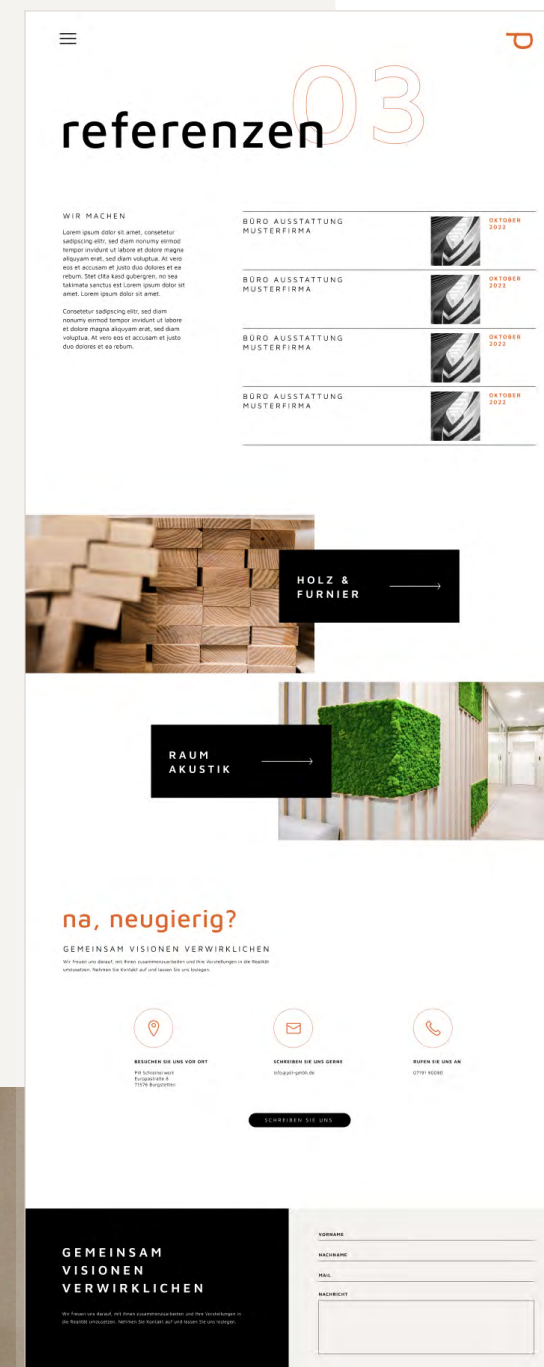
referenzen 03

WIR MACHEN

Lorem ipsum dolor sit amet, consetetur sadipscing elitr, sed diam nonumy eirmod tempor invidunt ut labore et dolore magna aliquyam erat, sed diam voluptua. At vero eos et accusam et justo duo dolores et ea rebum. Stet clita kasd gubergren, no sea takimata sanctus est Lorem ipsum dolor sit amet. Lorem ipsum dolor sit amet.

Consetetur sadipscing elitr, sed diam nonumy eirmod tempor invidunt ut labore et dolore magna aliquyam erat, sed diam voluptua. At vero eos et accusam et justo duo dolores et ea rebum.

| | |
|---|---|
| BÜRO AUSSTATTUNG MUSTERFIRMA | OKTOBER 2022 |
| BÜRO AUSSTATTUNG MUSTERFIRMA | OKTOBER 2022 |
| BÜRO AUSSTATTUNG MUSTERFIRMA | OKTOBER 2022 |
| BÜRO AUSSTATTUNG MUSTERFIRMA | OKTOBER 2022 |

HOLZ & FURNIER

RAUM AKUSTIK

na, neugierig?

GEMEINSAM VISIONEN VERWIRKLICHEN

Wir freuen uns darauf, mit Ihnen zusammenzuarbeiten und Ihre Vorstellungen in die Realität umzusetzen. Nehmen Sie Kontakt auf und lassen Sie uns loslegen.

BESUCHEN SIE UNS VOR ORT
PH Schreinerei
Europastraße 6
71576 Burgstetten

SCHREIBEN SIE UNS GERNE
info@ph-gmbh.de

RUFEN SIE UNS AN
07191 90090

SCHREIBEN SIE UNS

GEMEINSAM VISIONEN VERWIRKLICHEN

Wir freuen uns darauf, mit Ihnen zusammenzuarbeiten und Ihre Vorstellungen in die Realität umzusetzen. Nehmen Sie Kontakt auf und lassen Sie uns loslegen.

VORNAME
NACHNAME
MAIL
NACHRICHT